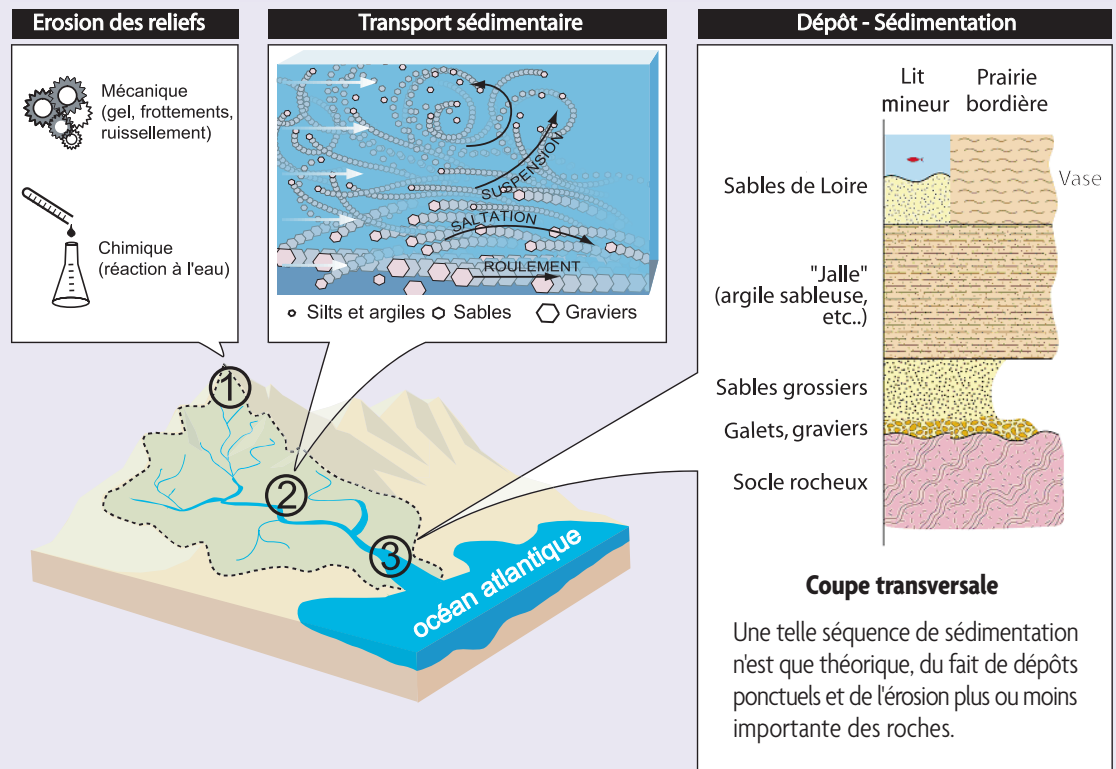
Erosion des reliefs

Mécanique (gel, frottements, ruissellement)

Chimique (réaction à l'eau)

Transport sédimentaire

SUSPENSION

SALTATION

ROULEMENT

Silts et argiles Sables Graviers

Dépôt - Sédimentation

Lit mineur

Prairie bordière

Vase

Sables de Loire

"Jalle" (argile sableuse, etc..)

Sables grossiers

Galets, graviers

Socle rocheux

Coupe transversale

Une telle séquence de sédimentation n'est que théorique, du fait de dépôts ponctuels et de l'érosion plus ou moins importante des roches.

1

2

3

océan atlantique